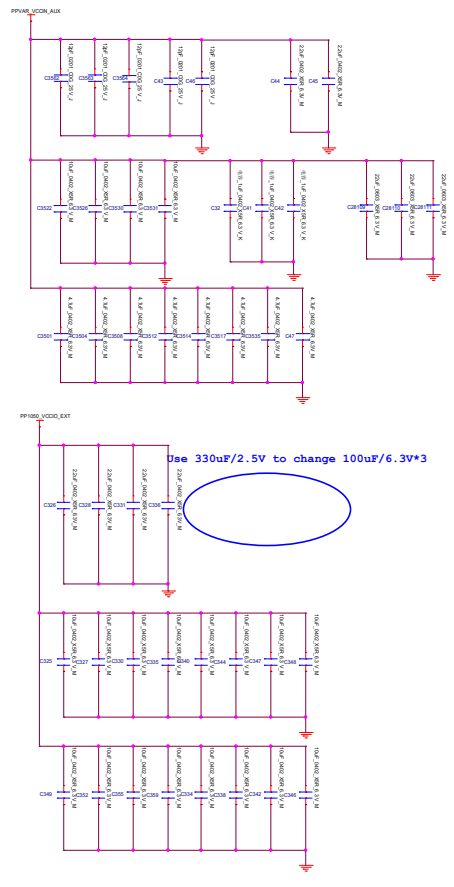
PPVAR_VCCIN_AUX

C3562 12pF_0201_COG_25V_J
C3563 12pF_0201_COG_25V_J
C3564 12pF_0201_COG_25V_J
C43 12pF_0201_COG_25V_J
C46 12pF_0201_COG_25V_J
C44 22uF_0402_X6R_6.3V_M
C45 22uF_0402_X6R_6.3V_M

C3522 10uF_0402_X6R_6.3V_M
C3526 10uF_0402_X6R_6.3V_M
C3530 10uF_0402_X6R_6.3V_M
C3531 10uF_0402_X6R_6.3V_M
C32 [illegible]_1uF_0402_X5R_6.3V_K
C41 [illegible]_1uF_0402_X5R_6.3V_K
C42 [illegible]_1uF_0402_X5R_6.3V_K
C28109 22uF_0603_X5R_6.3V_M
C28110 22uF_0603_X5R_6.3V_M
C28111 22uF_0603_X5R_6.3V_M

C3501 4.7uF_0402_X5R_6.3V_M
C3504 4.7uF_0402_X5R_6.3V_M
C3508 4.7uF_0402_X5R_6.3V_M
C3512 4.7uF_0402_X5R_6.3V_M
C3514 4.7uF_0402_X5R_6.3V_M
C3517 4.7uF_0402_X5R_6.3V_M
C3535 4.7uF_0402_X5R_6.3V_M
C47 4.7uF_0402_X5R_6.3V_M

PP1050_VCCIO_EXT

Use 330uF/2.5V to change 100uF/6.3V*3

C326 22uF_0402_X6R_6.3V_M
C328 22uF_0402_X6R_6.3V_M
C331 22uF_0402_X6R_6.3V_M
22uF_0402_X6R_6.3V_M

C325 10uF_0402_X5R_6.3V_M
C327 10uF_0402_X5R_6.3V_M
C330 10uF_0402_X5R_6.3V_M
C335 10uF_0402_X5R_6.3V_M
C340 10uF_0402_X5R_6.3V_M
C344 10uF_0402_X5R_6.3V_M
C347 10uF_0402_X5R_6.3V_M
C348 10uF_0402_X5R_6.3V_M

C349 10uF_0402_X5R_6.3V_M
C352 10uF_0402_X5R_6.3V_M
C355 10uF_0402_X5R_6.3V_M
C359 10uF_0402_X5R_6.3V_M
C334 10uF_0402_X5R_6.3V_M
C338 10uF_0402_X5R_6.3V_M
C342 10uF_0402_X5R_6.3V_M
C346 10uF_0402_X5R_6.3V_M